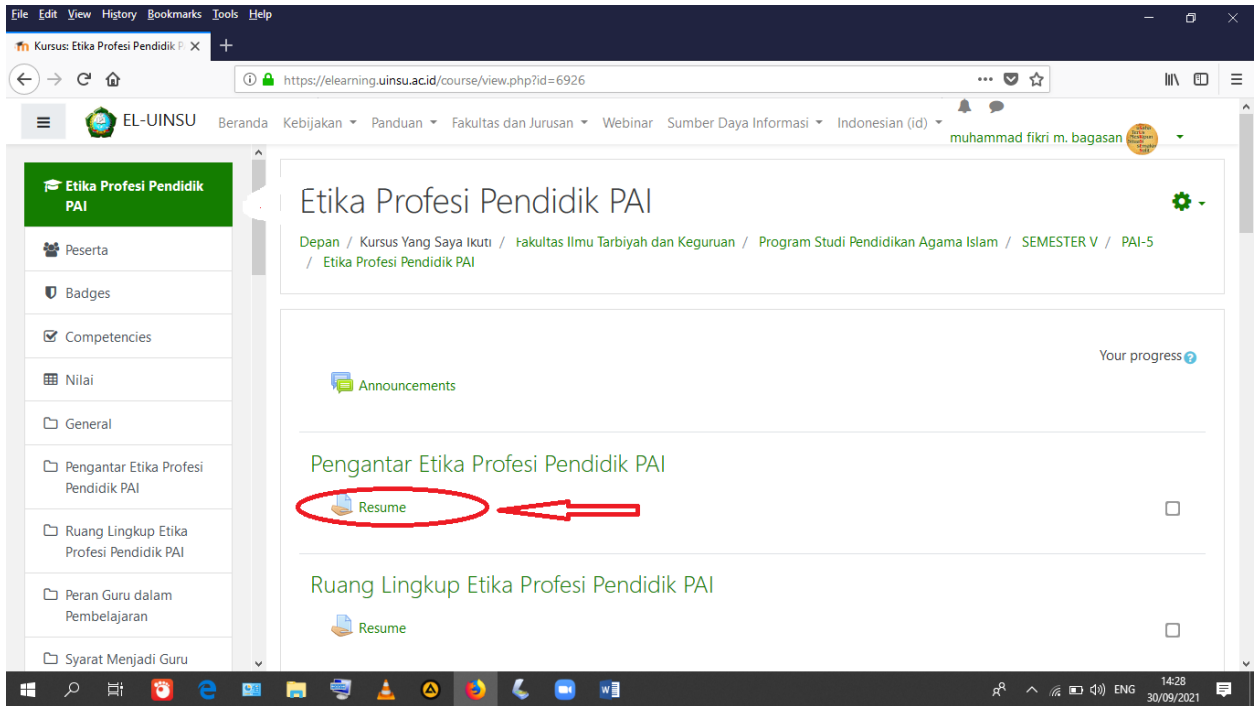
File Edit View History Bookmarks Tools Help

Kursus: Etika Profesi Pendidik P ×

https://elearning.uinsu.ac.id/course/view.php?id=6926

EL-UINSU Beranda Kebijakan Panduan Fakultas dan Jurusan Webinar Sumber Daya Informasi Indonesian (id) muhammad fikri m. bagasan

Etika Profesi Pendidik PAI

Peserta

Badges

Competencies

Nilai

General

Pengantar Etika Profesi Pendidik PAI

Ruang Lingkup Etika Profesi Pendidik PAI

Peran Guru dalam Pembelajaran

Syarat Menjadi Guru

Etika Profesi Pendidik PAI

Depan / Kursus Yang Saya Ikuti / Fakultas Ilmu Tarbiyah dan Keguruan / Program Studi Pendidikan Agama Islam / SEMESTER V / PAI-5 / Etika Profesi Pendidik PAI

Your progress

Announcements

Pengantar Etika Profesi Pendidik PAI

Resume

Ruang Lingkup Etika Profesi Pendidik PAI

Resume

ENG 14:28 30/09/2021